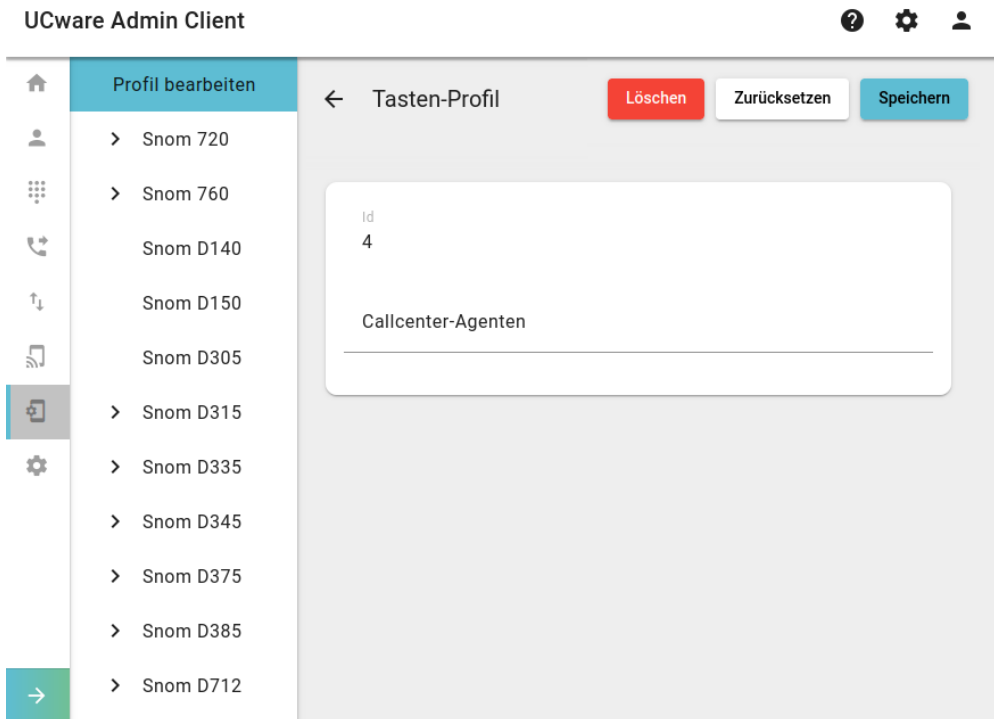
UCware Admin Client

Profil bearbeiten

Snom 720

Snom 760

Snom D140

Snom D150

Snom D305

Snom D315

Snom D335

Snom D345

Snom D375

Snom D385

Snom D712

Tasten-Profil

Löschen

Zurücksetzen

Speichern

Id

4

Callcenter-Agenten